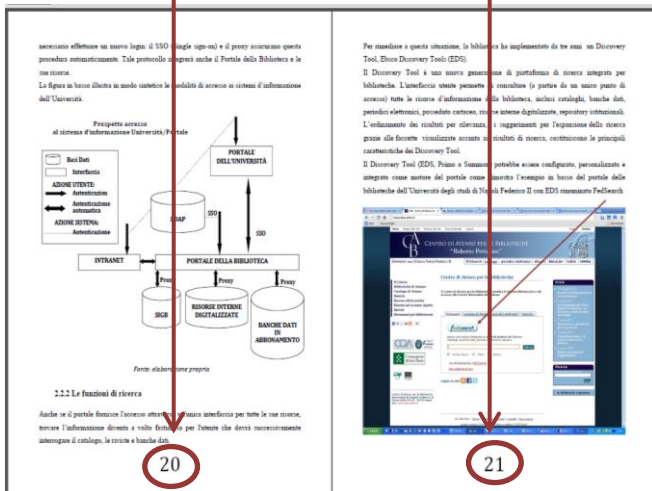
necessario effettuare un nuovo login: il SSO (single sign-on) e il proxy assicurano questa procedura automaticamente. Tale protocollo integrerà anche il Portale della Biblioteca e le sue risorse.

La figura in basso illustra in modo sintetico le modalità di accesso ai sistemi d'informazione dell'Università.

Prospetto accesso al sistema d'informazione Università/Portale

Basi Dati
Interfaccia
AZIONE UTENTE:
Autenticazione
Autenticazione automatica
AZIONE SISTEMA:
Autenticazione

PORTALE DELL'UNIVERSITÀ
LDAP
SSO
SSO
INTRANET
PORTALE DELLA BIBLIOTECA
Proxy
Proxy
Proxy
SIGB
RISORSE INTERNE DIGITALIZZATE
BANCHE DATI IN ABBONAMENTO

Fonte: elaborazione propria

2.2.2 Le funzioni di ricerca

Anche se il portale fornisce l'accesso attraverso un'unica interfaccia per tutte le sue risorse, trovare l'informazione diventa a volte faticoso per l'utente che dovrà successivamente interrogare il catalogo, le riviste e banche dati.

20

Per rimediare a questa situazione, la biblioteca ha implementato da tre anni un Discovery Tool, Ebsco Discovery Tools (EDS).

Il Discovery Tool è una nuova generazione di piattaforma di ricerca integrata per biblioteche. L'interfaccia utente permette di consultare (a partire da un unico punto di accesso) tutte le risorse d'informazione della biblioteca, inclusi cataloghi, banche dati, periodici elettronici, posseduto cartaceo, risorse interne digitalizzate, repository istituzionali. L'ordinamento dei risultati per rilevanza, i suggerimenti per l'espansione della ricerca grazie alle faccette visualizzate accanto ai risultati di ricerca, costituiscono le principali caratteristiche dei Discovery Tool.

Il Discovery Tool (EDS, Primo o Summon) potrebbe essere configurato, personalizzato e integrato come motore del portale come dimostra l'esempio in basso del portale delle biblioteche dell'Università degli studi di Napoli Federico II con EDS rinominato FedSearch

CENTRO DI ATENEO PER LE BIBLIOTECHE "Roberto Pettorino"

Centro di Ateneo per le Biblioteche

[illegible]

21